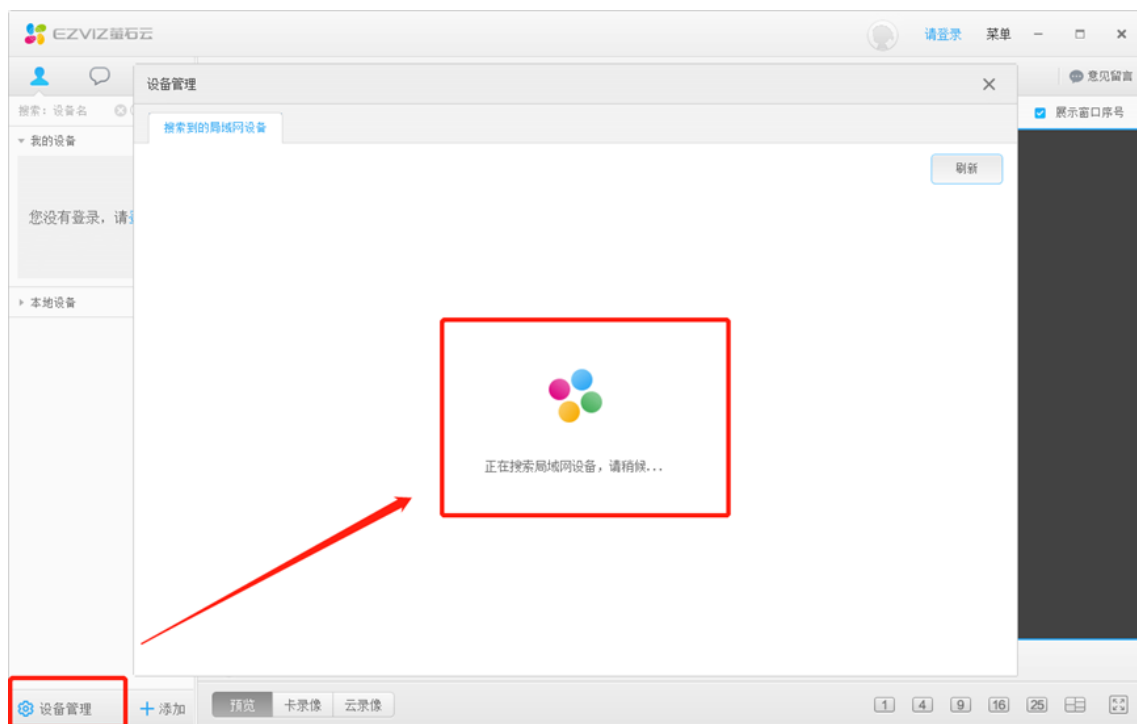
EZVIZ萤石云

请登录 菜单

搜索：设备名

我的设备

您没有登录，请

本地设备

设备管理

搜索到的局域网设备

刷新

正在搜索局域网设备，请稍候...

意见留言

展示窗口序号

设备管理

添加

预览 卡录像 云录像

1 4 9 16 25